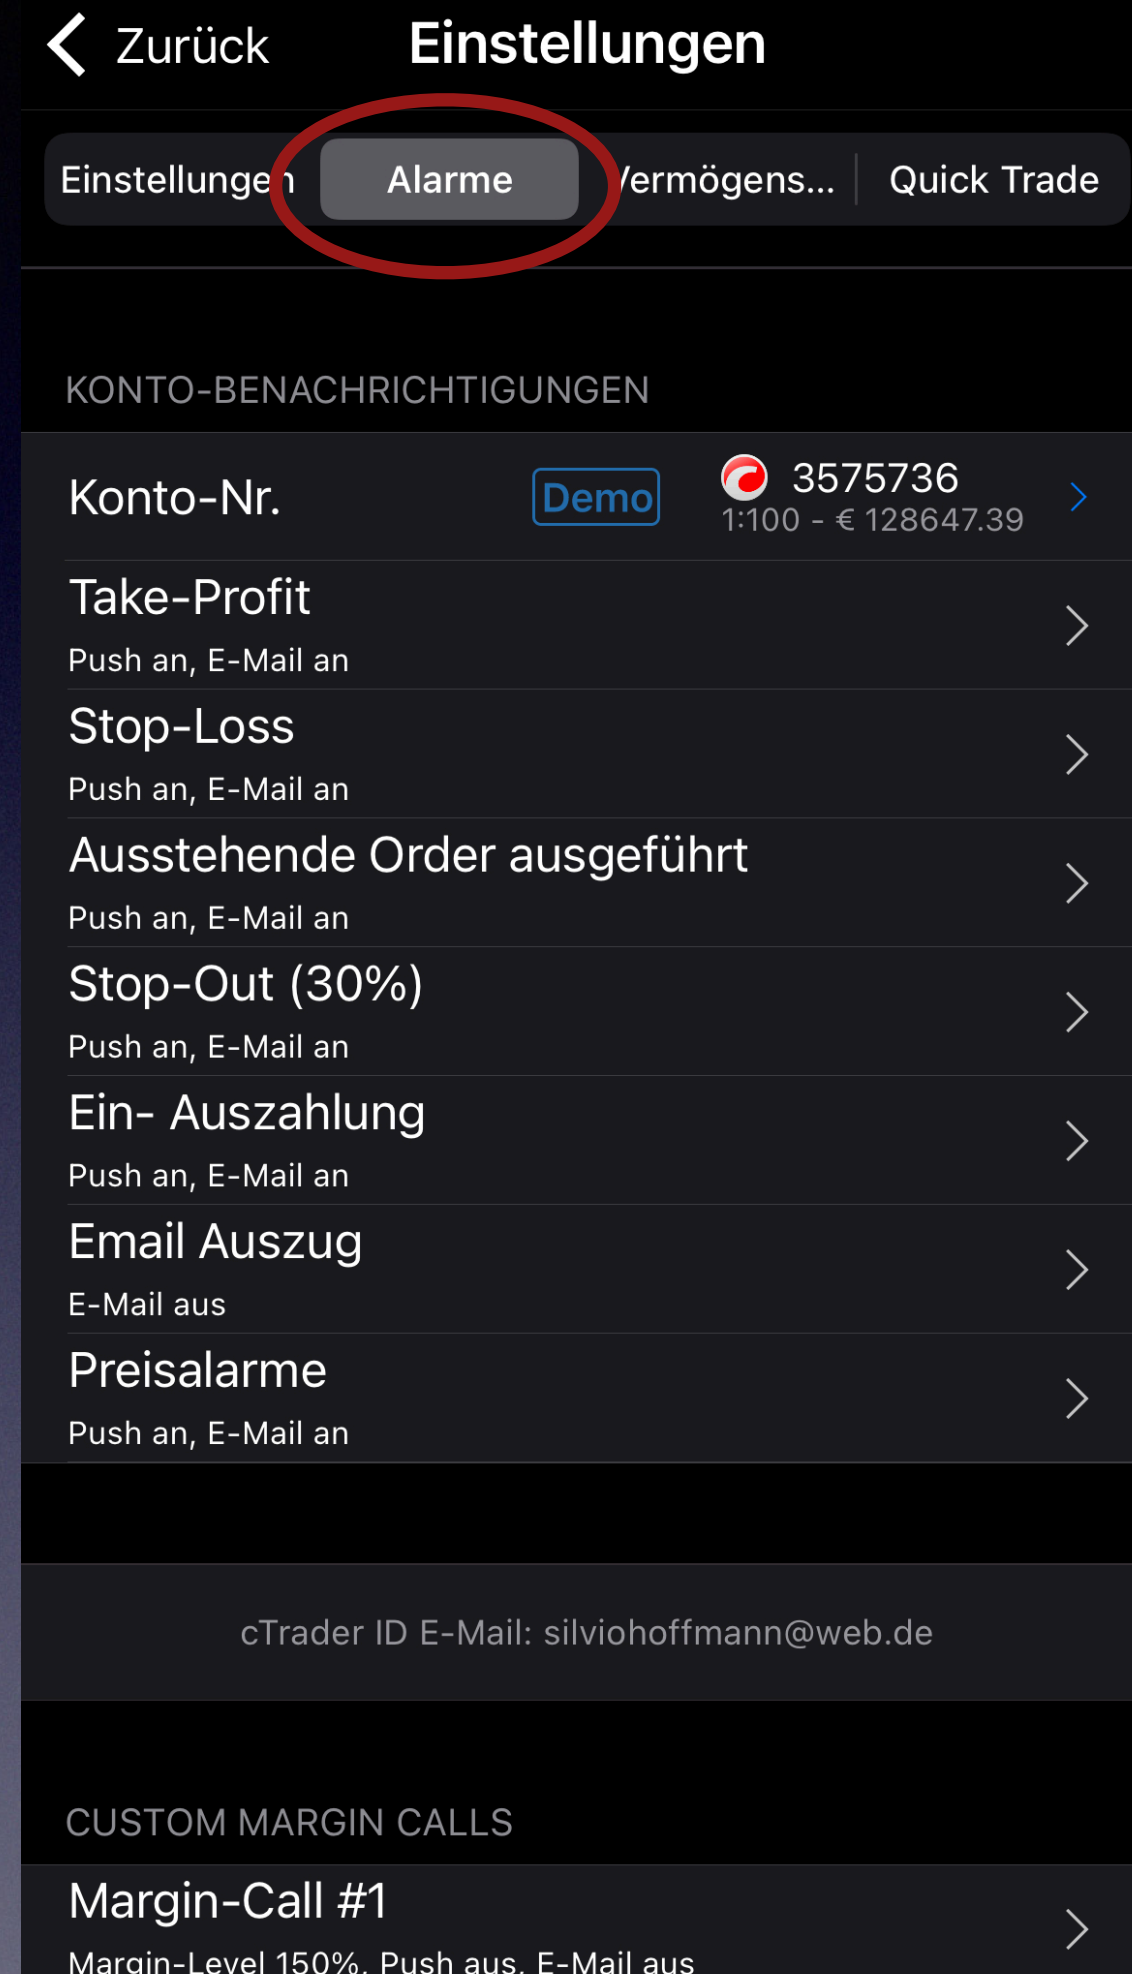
Zurück Einstellungen

Einstellungen Alarme Vermögens... Quick Trade

KONTO-BENACHRICHTIGUNGEN

Konto-Nr. Demo 3575736
1:100 - € 128647.39

Take-Profit
Push an, E-Mail an

Stop-Loss
Push an, E-Mail an

Ausstehende Order ausgeführt
Push an, E-Mail an

Stop-Out (30%)
Push an, E-Mail an

Ein- Auszahlung
Push an, E-Mail an

Email Auszug
E-Mail aus

Preisalarme
Push an, E-Mail an

cTrader ID E-Mail: silviohoffmann@web.de

CUSTOM MARGIN CALLS

Margin-Call #1
Margin-Level 150%, Push aus, E-Mail aus